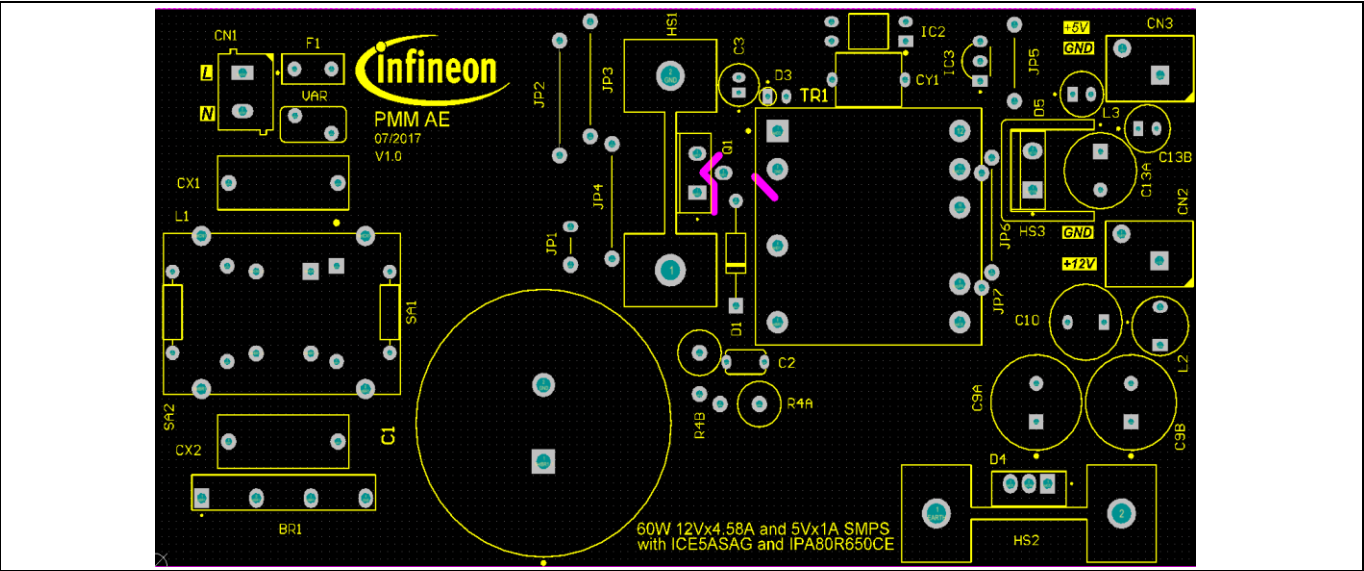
CN1
F1
L
N
VAR
infineon
PMM AE
07/2017
V1.0
JP2
JP3
HS1
C3
D3
TR1
IC2
CY1
IC3
JP5
+5V
GND
CN3
L3
D5
C13B
C13A
CN2
HS3
GND
+12V
JP6
JP7
Q1
JP4
JP1
D1
CX1
L1
SA1
SA2
CX2
C1
BR1
C2
R4A
R4B
C10
L2
C9A
C9B
D4
HS2
60W 12Vx4.58A and 5Vx1A SMPS
with ICE5ASAG and IPA80R650CE